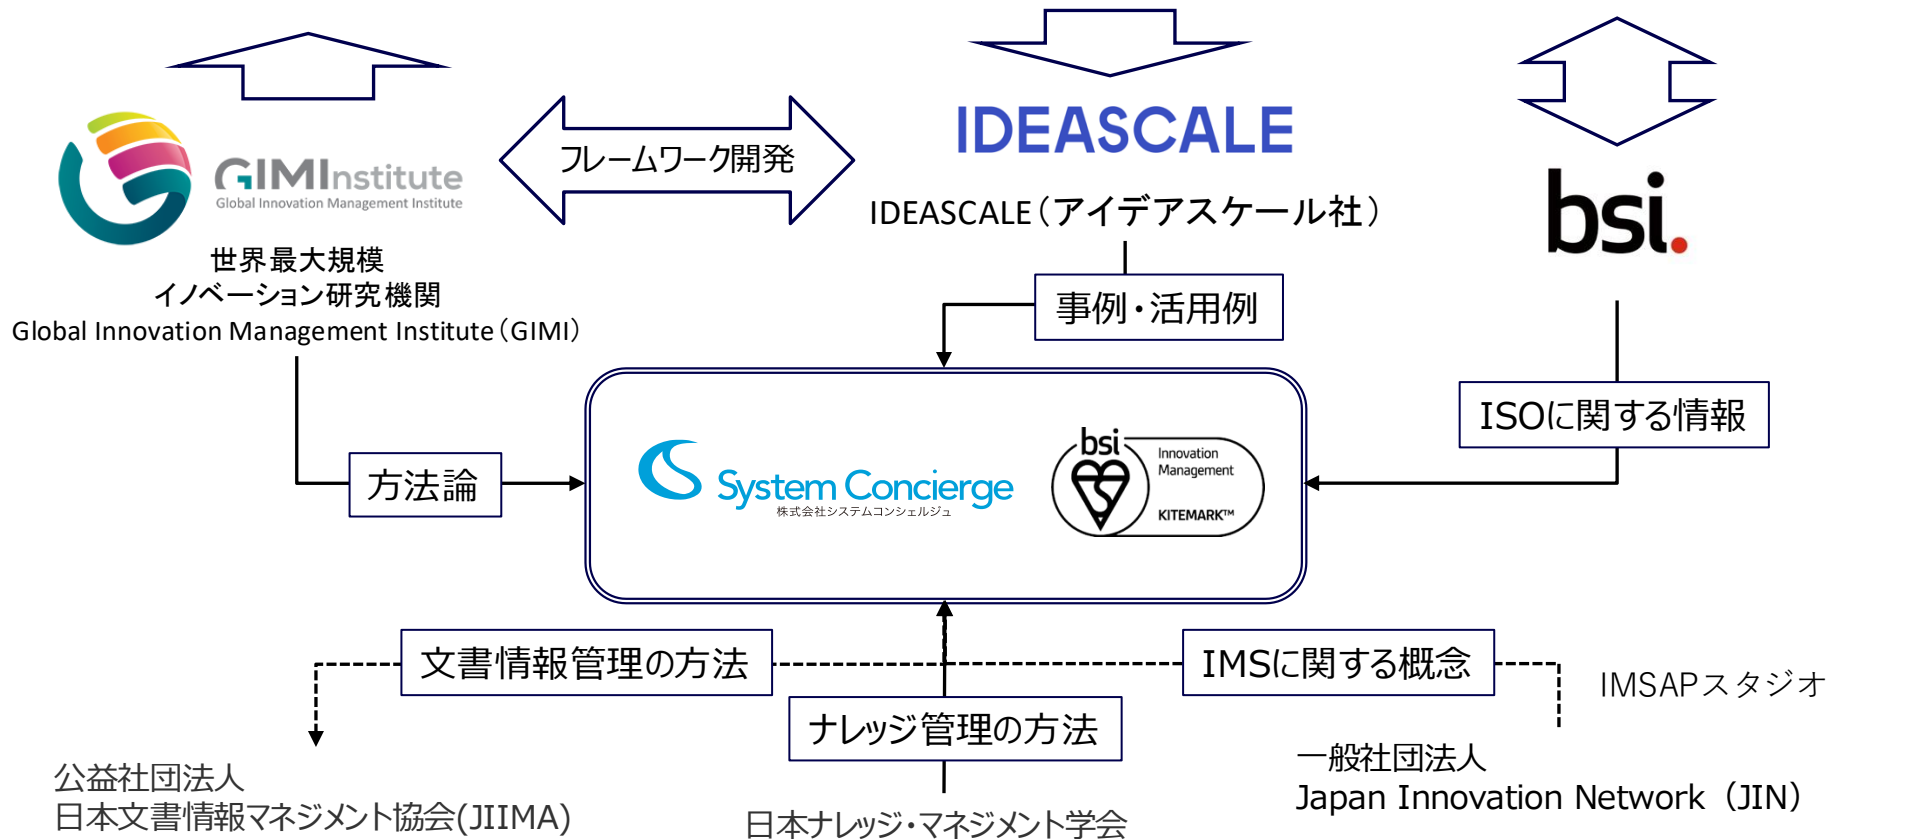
GIMInstitute
Global Innovation Management Institute

フレームワーク開発

IDEASCALE

IDEASCALE（アイデアスケール社）

bsi.

世界最大規模
イノベーション研究機関
Global Innovation Management Institute（GIMI）

事例・活用例

ISOに関する情報

方法論

System Concierge
株式会社システムコンシェルジュ

bsi
Innovation Management
KITEMARK™

文書情報管理の方法

IMSに関する概念

IMSAPスタジオ

ナレッジ管理の方法

公益社団法人
日本文書情報マネジメント協会(JIIMA)

日本ナレッジ・マネジメント学会

一般社団法人
Japan Innovation Network（JIN）